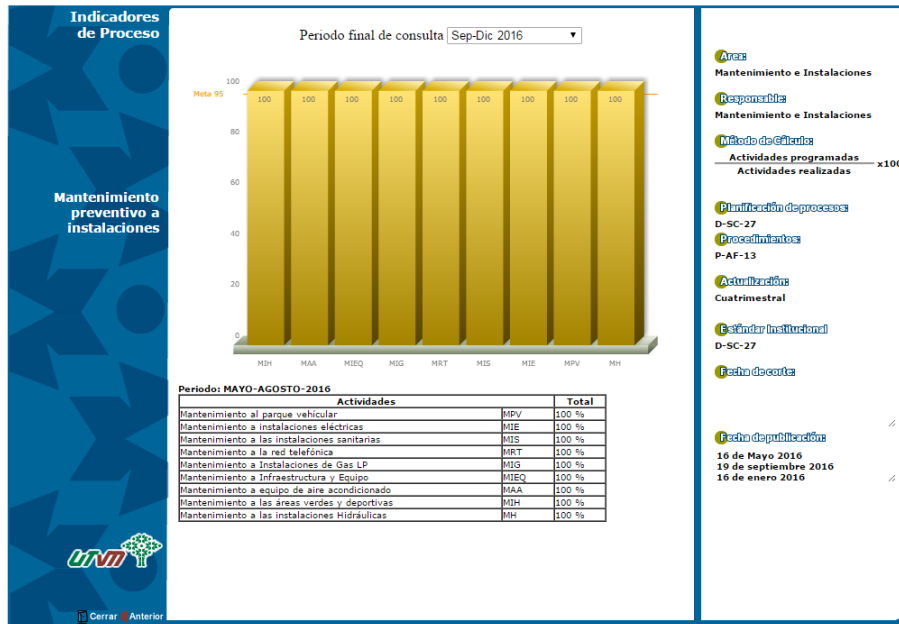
Indicadores de Proceso

Mantenimiento preventivo a instalaciones

Periodo final de consulta Sep-Dic 2016

Meta 95

100 100 100 100 100 100 100 100 100

100
80
60
40
20
0

MIH MAA MIEQ MIG MRT MIS MIE MPV MH

Periodo: MAYO-AGOSTO-2016

| Actividades | | Total |
|---|---|---|
| Mantenimiento al parque vehicular | MPV | 100 % |
| Mantenimiento a instalaciones eléctricas | MIE | 100 % |
| Mantenimiento a las instalaciones sanitarias | MIS | 100 % |
| Mantenimiento a la red telefónica | MRT | 100 % |
| Mantenimiento a Instalaciones de Gas LP | MIG | 100 % |
| Mantenimiento a Infraestructura y Equipo | MIEQ | 100 % |
| Mantenimiento a equipo de aire acondicionado | MAA | 100 % |
| Mantenimiento a las áreas verdes y deportivas | MIH | 100 % |
| Mantenimiento a las instalaciones Hidráulicas | MH | 100 % |

UTVM

Cerrar Anterior

Area:
Mantenimiento e Instalaciones

Responsable:
Mantenimiento e Instalaciones

Método de Cálculo:
$\frac{\text{Actividades programadas}}{\text{Actividades realizadas}}$ x100

Planificación de procesos:
D-SC-27

Procedimientos:
P-AF-13

Actualización:
Cuatrimestral

Estándar Institucional
D-SC-27

Fecha de corte:

Fecha de publicación:
16 de Mayo 2016
19 de septiembre 2016
16 de enero 2016